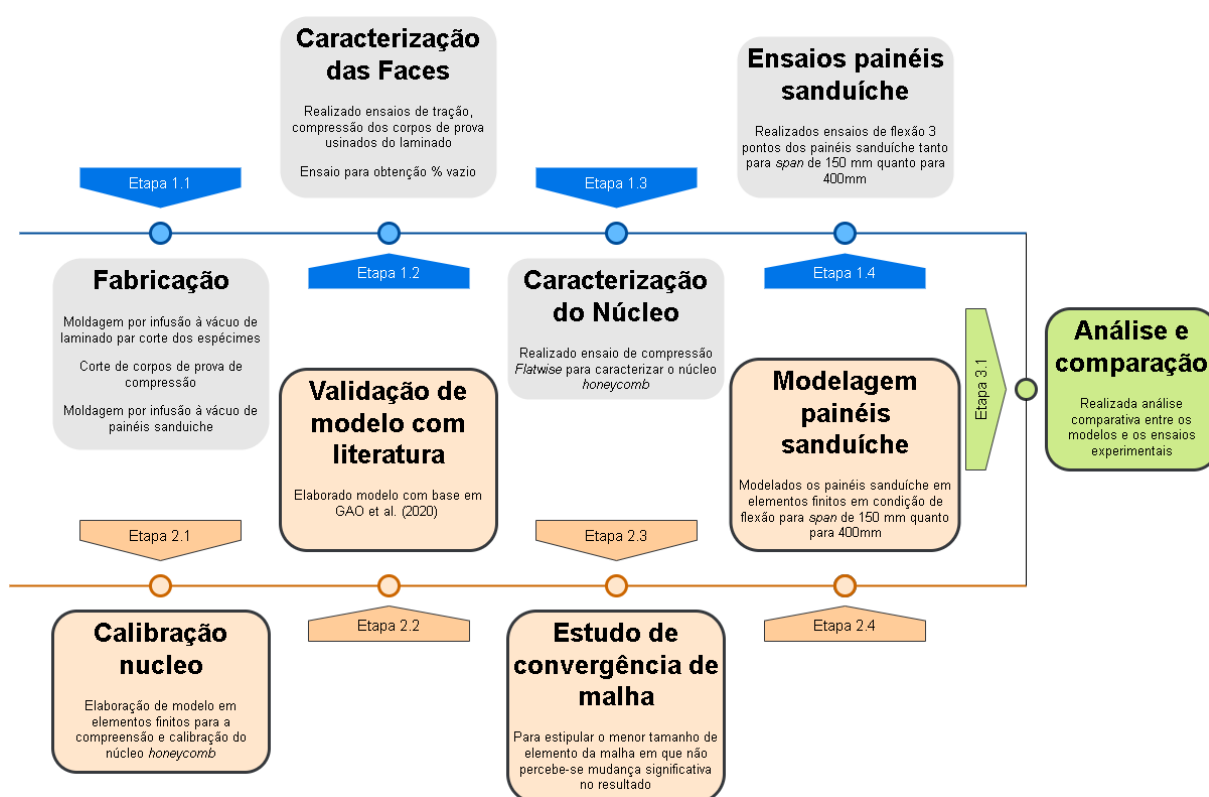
Caracterização das Faces

Realizado ensaios de tração, compressão dos corpos de prova usinados do laminado

Ensaio para obtenção % vazio

Ensaios painéis sanduíche

Realizados ensaios de flexão 3 pontos dos painéis sanduíche tanto para *span* de 150 mm quanto para 400mm

Etapa 1.1

Etapa 1.3

Etapa 1.2

Etapa 1.4

Fabricação

Moldagem por infusão à vácuo de laminado par corte dos espécimes

Corte de corpos de prova de compressão

Moldagem por infusão à vácuo de painéis sanduiche

Caracterização do Núcleo

Realizado ensaio de compressão *Flatwise* para caracterizar o núcleo *honeycomb*

Etapa 3.1

Análise e comparação

Realizada análise comparativa entre os modelos e os ensaios experimentais

Validação de modelo com literatura

Elaborado modelo com base em GAO et al. (2020)

Modelagem painéis sanduíche

Modelados os painéis sanduíche em elementos finitos em condição de flexão para *span* de 150 mm quanto para 400mm

Etapa 2.1

Etapa 2.3

Etapa 2.2

Etapa 2.4

Calibração nucleo

Elaboração de modelo em elementos finitos para a compreensão e calibração do núcleo *honeycomb*

Estudo de convergência de malha

Para estipular o menor tamanho de elemento da malha em que não percebe-se mudança significativa no resultado